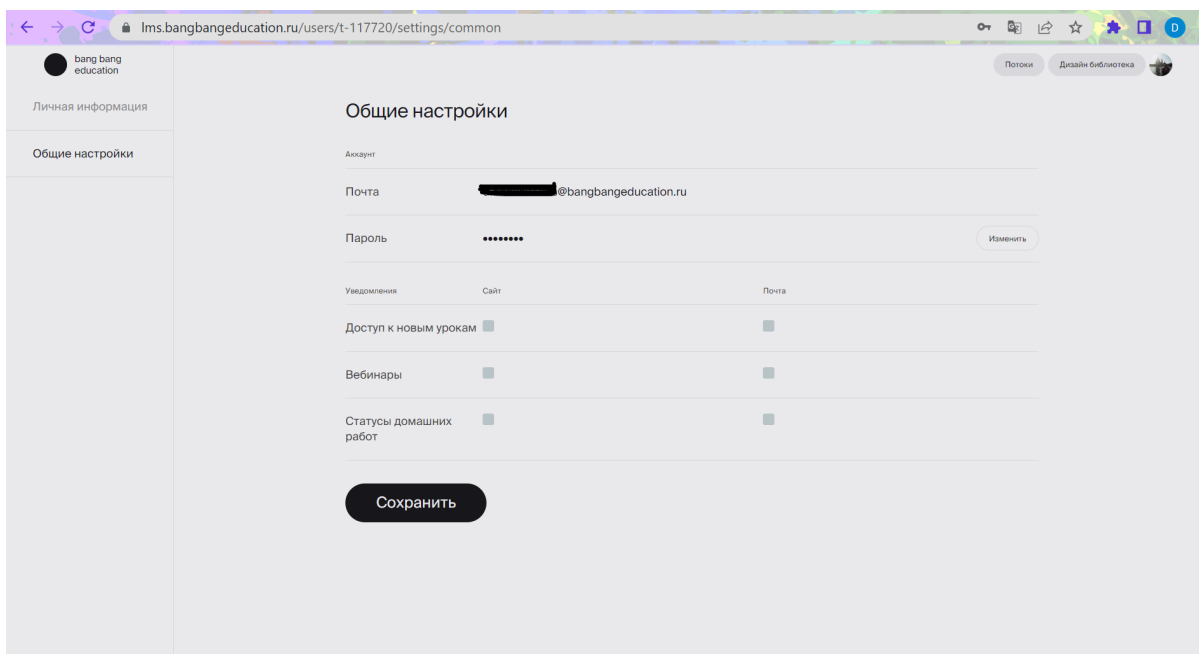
lms.bangbangeducation.ru/users/t-117720/settings/common

D

bang bang education

Потоки

Дизайн библиотека

Личная информация

Общие настройки

Общие настройки

Аккаунт

Почта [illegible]@bangbangeducation.ru

Пароль ••••••••

Изменить

| Уведомления | Сайт | Почта |
|---|---|---|
| Доступ к новым урокам | | |
| Вебинары | | |
| Статусы домашних работ | | |

Сохранить